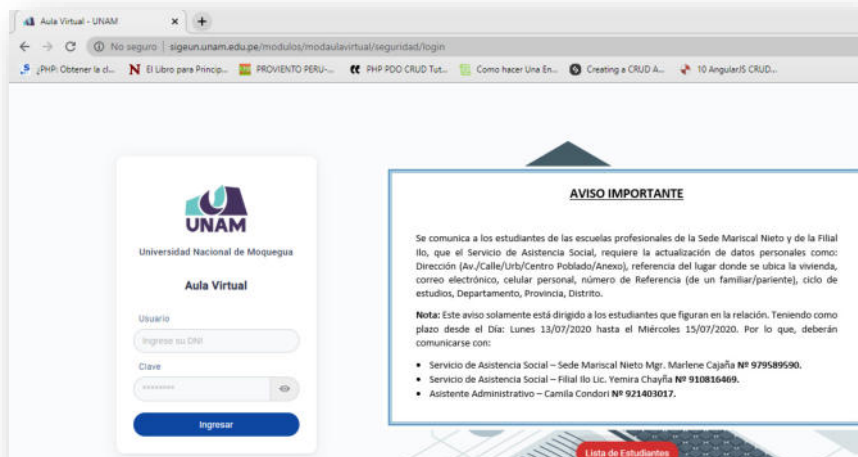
Aula Virtual - UNAM ×  +

No seguro | sigeun.unam.edu.pe/modulos/modaulavirtual/seguridad/login

¿PHP: Obtener la cl... El Libro para Princip... PROVIENTO PERU-... PHP PDO CRUD Tut... Como hacer Una En... Creating a CRUD A... 10 AngularJS CRUD...

UNAM

Universidad Nacional de Moquegua

Aula Virtual

Usuario

Ingrese su DNI

Clave

••••••••

Ingresar

AVISO IMPORTANTE

Se comunica a los estudiantes de las escuelas profesionales de la Sede Mariscal Nieto y de la Filial Ilo, que el Servicio de Asistencia Social, requiere la actualización de datos personales como: Dirección (Av./Calle/Urb/Centro Poblado/Anexo), referencia del lugar donde se ubica la vivienda, correo electrónico, celular personal, número de Referencia (de un familiar/pariente), ciclo de estudios, Departamento, Provincia, Distrito.

**Nota:** Este aviso solamente está dirigido a los estudiantes que figuran en la relación. Teniendo como plazo desde el Día: Lunes 13/07/2020 hasta el Miércoles 15/07/2020. Por lo que, deberán comunicarse con:

- Servicio de Asistencia Social – Sede Mariscal Nieto Mgr. Marlene Cajaña **Nº 979589590.**
- Servicio de Asistencia Social – Filial Ilo Lic. Yemira Chayña **Nº 910816469.**
- Asistente Administrativo – Camila Condori **Nº 921403017.**

Lista de Estudiantes